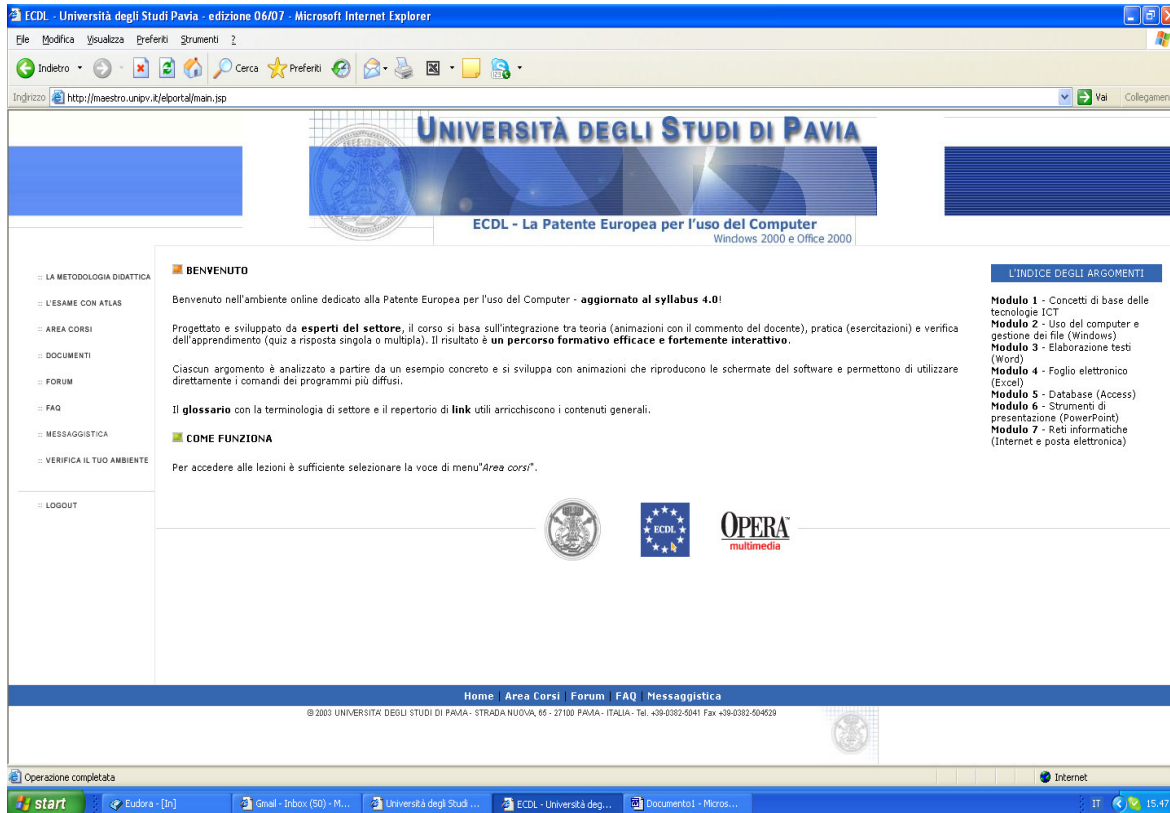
ECDL - Università degli Studi Pavia - edizione 06/07 - Microsoft Internet Explorer

File Modifica Visualizza Preferiti Strumenti ?

Indietro Cerca Preferiti

Indirizzo http://maestro.unipv.it/elportal/main.jsp Vai Collegamen

UNIVERSITÀ DEGLI STUDI DI PAVIA

ECDL - La Patente Europea per l'uso del Computer
Windows 2000 e Office 2000

:: LA METODOLOGIA DIDATTICA
:: L'ESAME CON ATLAS
:: AREA CORSI
:: DOCUMENTI
:: FORUM
:: FAQ
:: MESSAGGISTICA
:: VERIFICA IL TUO AMBIENTE
:: LOGOUT

BENVENUTO

Benvenuto nell'ambiente online dedicato alla Patente Europea per l'uso del Computer - **aggiornato al syllabus 4.0**!

Progettato e sviluppato da **esperti del settore**, il corso si basa sull'integrazione tra teoria (animazioni con il commento del docente), pratica (esercitazioni) e verifica dell'apprendimento (quiz a risposta singola o multipla). Il risultato è **un percorso formativo efficace e fortemente interattivo**.

Ciascun argomento è analizzato a partire da un esempio concreto e si sviluppa con animazioni che riproducono le schermate del software e permettono di utilizzare direttamente i comandi dei programmi più diffusi.

Il **glossario** con la terminologia di settore e il repertorio di **link** utili arricchiscono i contenuti generali.

COME FUNZIONA

Per accedere alle lezioni è sufficiente selezionare la voce di menu"*Area corsi*".

L'INDICE DEGLI ARGOMENTI

**Modulo 1** - Concetti di base delle tecnologie ICT
**Modulo 2** - Uso del computer e gestione dei file (Windows)
**Modulo 3** - Elaborazione testi (Word)
**Modulo 4** - Foglio elettronico (Excel)
**Modulo 5** - Database (Access)
**Modulo 6** - Strumenti di presentazione (PowerPoint)
**Modulo 7** - Reti informatiche (Internet e posta elettronica)

ECDL

OPERA multimedia

Home | Area Corsi | Forum | FAQ | Messaggistica

© 2003 UNIVERSITA' DEGLI STUDI DI PAVIA - STRADA NUOVA, 65 - 27100 PAVIA - ITALIA - Tel. +39-0382-5041 Fax +39-0382-504529

Operazione completata

Internet

start Eudora - [In] Gmail - Inbox (50) - M... Università degli Studi ... ECDL - Università deg... Documento1 - Micros... IT 15.47